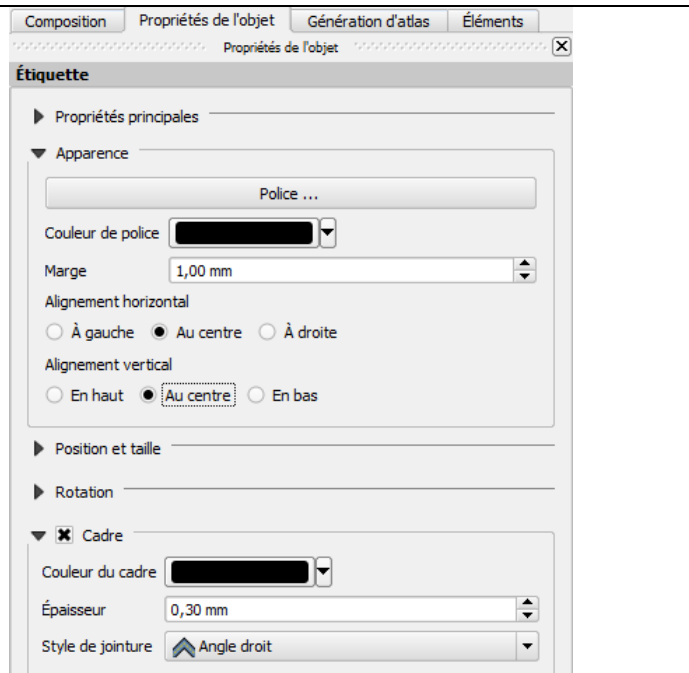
Composition | Propriétés de l'objet | Génération d'atlas | Éléments

Propriétés de l'objet

Étiquette

Propriétés principales

Apparence

Police ...

Couleur de police

Marge 1,00 mm

Alignement horizontal

À gauche Au centre À droite

Alignement vertical

En haut Au centre En bas

Position et taille

Rotation

Cadre

Couleur du cadre

Épaisseur 0,30 mm

Style de jointure Angle droit